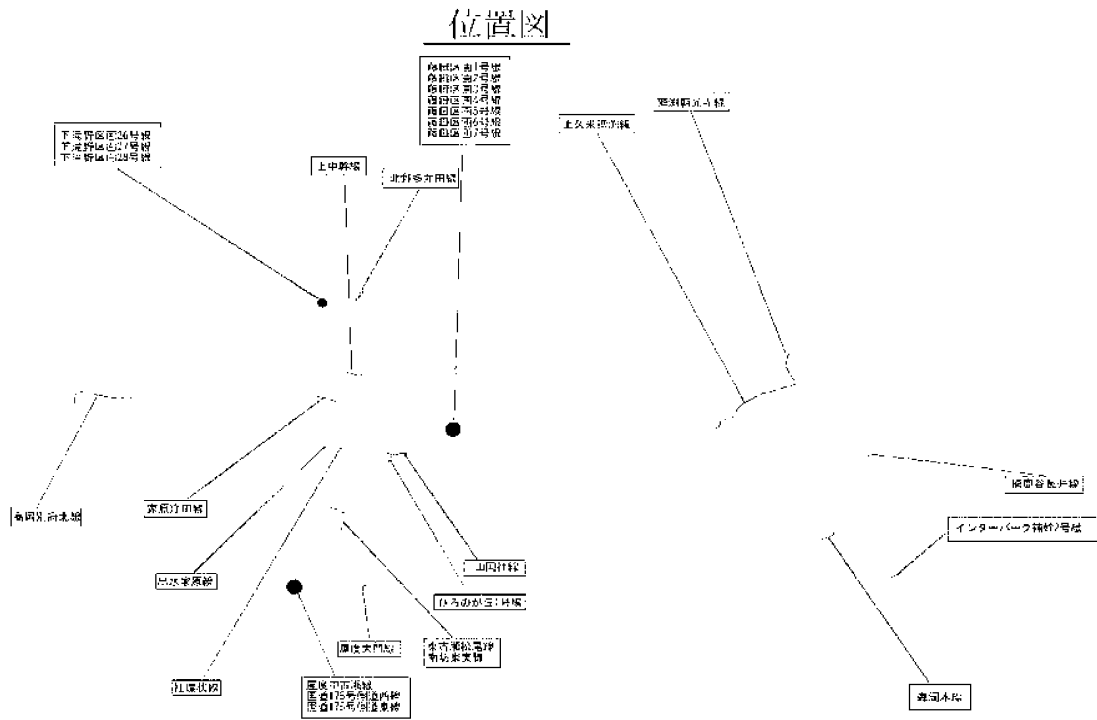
位置図

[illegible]区第1号線
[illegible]区第2号線
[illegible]区第3号線
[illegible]区第4号線
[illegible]区第5号線
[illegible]区第6号線
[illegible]区第7号線

下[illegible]区26号線
下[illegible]区27号線
下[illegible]区28号線

上中郷線

北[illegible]線

上久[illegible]線

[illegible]線

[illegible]線

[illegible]線

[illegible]線

インターパーク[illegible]号線

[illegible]線

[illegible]線

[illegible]線

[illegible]線

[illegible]線

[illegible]線

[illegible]線

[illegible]線
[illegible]175号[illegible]線
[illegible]175号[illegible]線

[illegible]